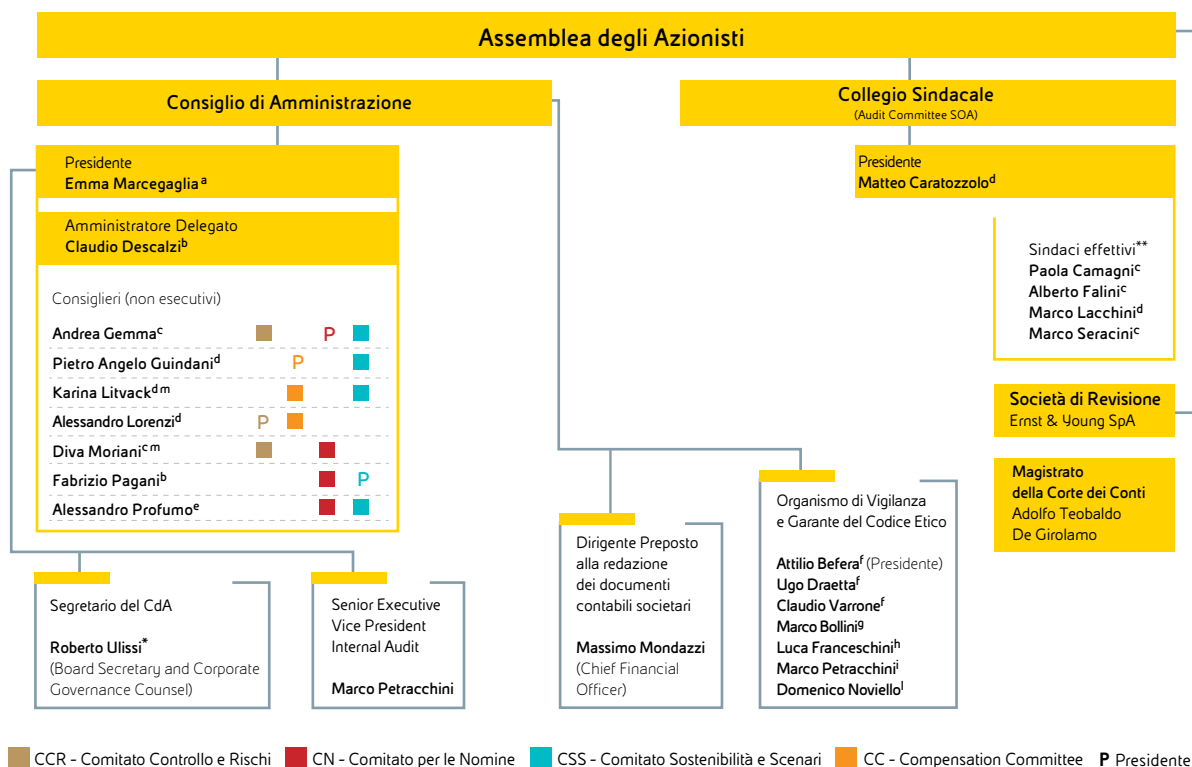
Assemblea degli Azionisti

Consiglio di Amministrazione

Presidente
Emma Marcegaglia$^{a}$

Amministratore Delegato
Claudio Descalzi$^{b}$

Consiglieri (non esecutivi)

| | | | | |
|---|---|---|---|---|
| Andrea Gemma$^{c}$ | ■ | | P | ■ |
| Pietro Angelo Guindani$^{d}$ | | P | | ■ |
| Karina Litvack$^{d\,m}$ | | ■ | | ■ |
| Alessandro Lorenzi$^{d}$ | P | ■ | | |
| Diva Moriani$^{c\,m}$ | ■ | | ■ | |
| Fabrizio Pagani$^{b}$ | | | ■ | P |
| Alessandro Profumo$^{e}$ | | | ■ | ■ |

Collegio Sindacale
(Audit Committee SOA)

Presidente
Matteo Caratozzolo$^{d}$

Sindaci effettivi**
Paola Camagni$^{c}$
Alberto Falini$^{c}$
Marco Lacchini$^{d}$
Marco Seracini$^{c}$

Società di Revisione
Ernst & Young SpA

Magistrato
della Corte dei Conti
Adolfo Teobaldo
De Girolamo

Segretario del CdA

Roberto Ulissi*
(Board Secretary and Corporate Governance Counsel)

Senior Executive
Vice President
Internal Audit

Marco Petracchini

Dirigente Preposto
alla redazione
dei documenti
contabili societari

Massimo Mondazzi
(Chief Financial Officer)

Organismo di Vigilanza
e Garante del Codice Etico

Attilio Befera$^{f}$ (Presidente)
Ugo Draetta$^{f}$
Claudio Varrone$^{f}$
Marco Bollini$^{g}$
Luca Franceschini$^{h}$
Marco Petracchini$^{i}$
Domenico Noviello$^{l}$

CCR - Comitato Controllo e Rischi CN - Comitato per le Nomine CSS - Comitato Sostenibilità e Scenari CC - Compensation Committee P Presidente